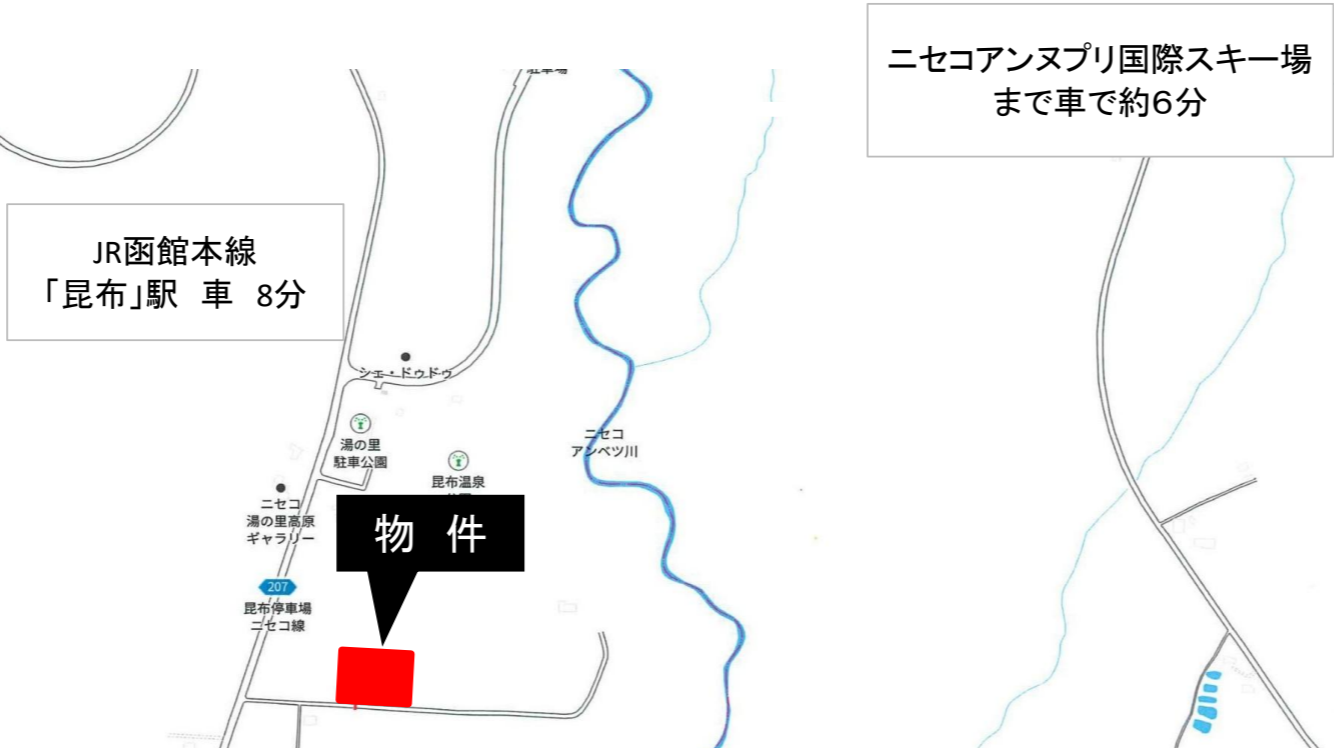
ニセコアンヌプリ国際スキー場
まで車で約6分

駐車場

JR函館本線
「昆布」駅 車 8分

シェ・ドゥドゥ

湯の里
駐車公園

昆布温泉
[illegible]

ニセコ
アンベツ川

ニセコ
湯の里高原
ギャラリー

物 件

207
昆布停車場
ニセコ線